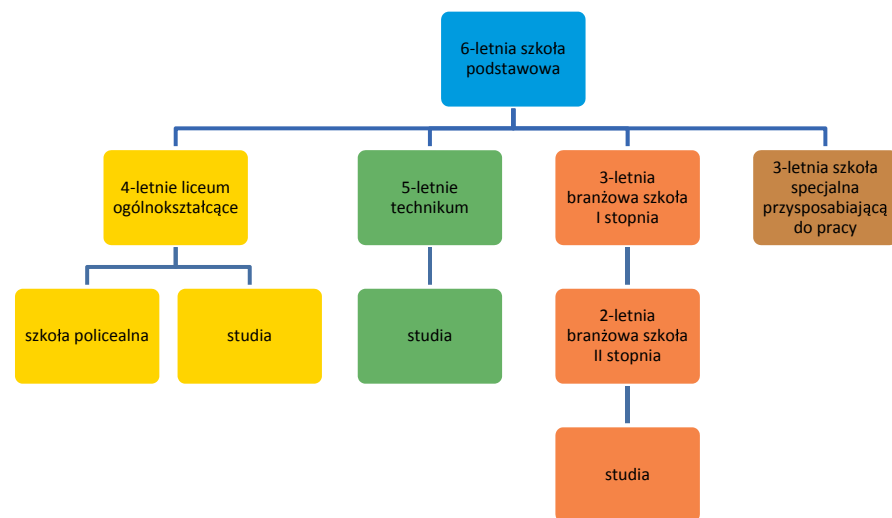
6-letnia szkoła podstawowa

4-letnie liceum ogólnokształcące

5-letnie technikum

3-letnia branżowa szkoła I stopnia

3-letnia szkoła specjalna przysposabiającą do pracy

szkoła policealna

studia

studia

2-letnia branżowa szkoła II stopnia

studia